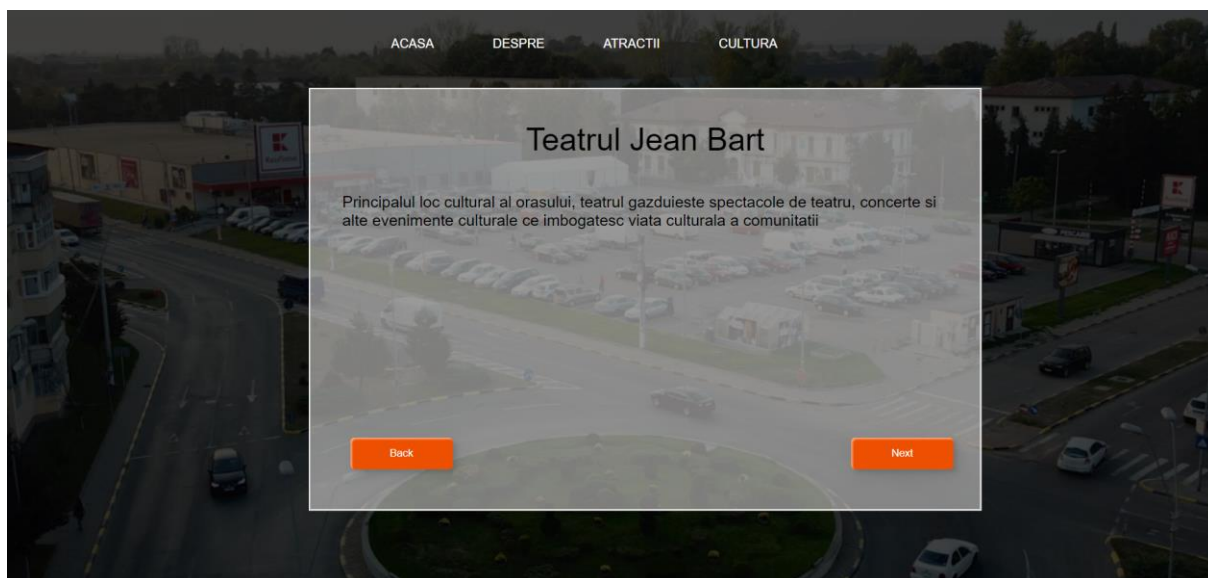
ACASA DESPRE ATRACTII CULTURA

Teatrul Jean Bart

Principalul loc cultural al orasului, teatrul gazduieste spectacole de teatru, concerte si alte evenimente culturale ce imbogatesc viata culturala a comunitatii

Back

Next